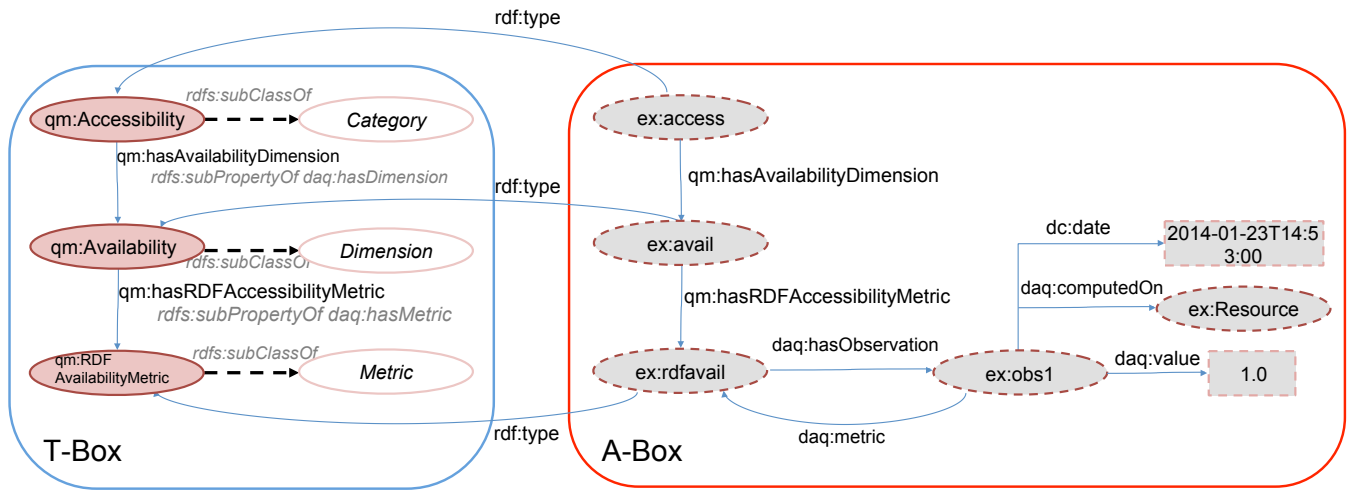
rdf:type

rdfs:subClassOf

qm:Accessibility

Category

qm:hasAvailabilityDimension

rdfs:subPropertyOf daq:hasDimension

rdf:type

qm:Availability

Dimension

rdfs:subClassOf

qm:hasRDFAccessibilityMetric

rdfs:subPropertyOf daq:hasMetric

rdfs:subClassOf

qm:RDF AvailabilityMetric

Metric

T-Box

rdf:type

ex:access

qm:hasAvailabilityDimension

ex:avail

dc:date

2014-01-23T14:53:00

qm:hasRDFAccessibilityMetric

daq:computedOn

ex:Resource

daq:hasObservation

daq:value

ex:rdfavail

ex:obs1

1.0

daq:metric

A-Box